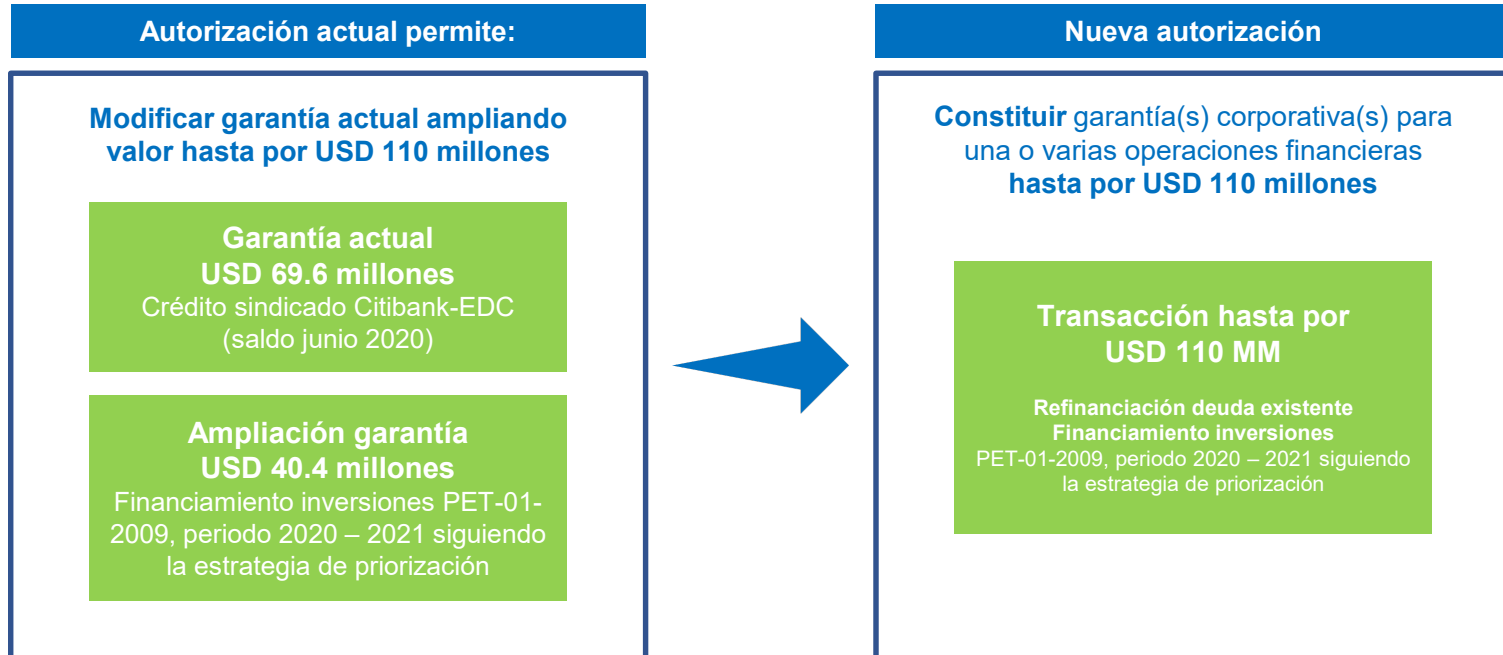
Autorización actual permite:

Modificar garantía actual ampliando valor hasta por USD 110 millones

Garantía actual
USD 69.6 millones
Crédito sindicado Citibank-EDC
(saldo junio 2020)

Ampliación garantía
USD 40.4 millones
Financiamiento inversiones PET-01-2009, periodo 2020 – 2021 siguiendo la estrategia de priorización

Nueva autorización

Constituir garantía(s) corporativa(s) para una o varias operaciones financieras hasta por USD 110 millones

Transacción hasta por
USD 110 MM

Refinanciación deuda existente
Financiamiento inversiones
PET-01-2009, periodo 2020 – 2021 siguiendo la estrategia de priorización